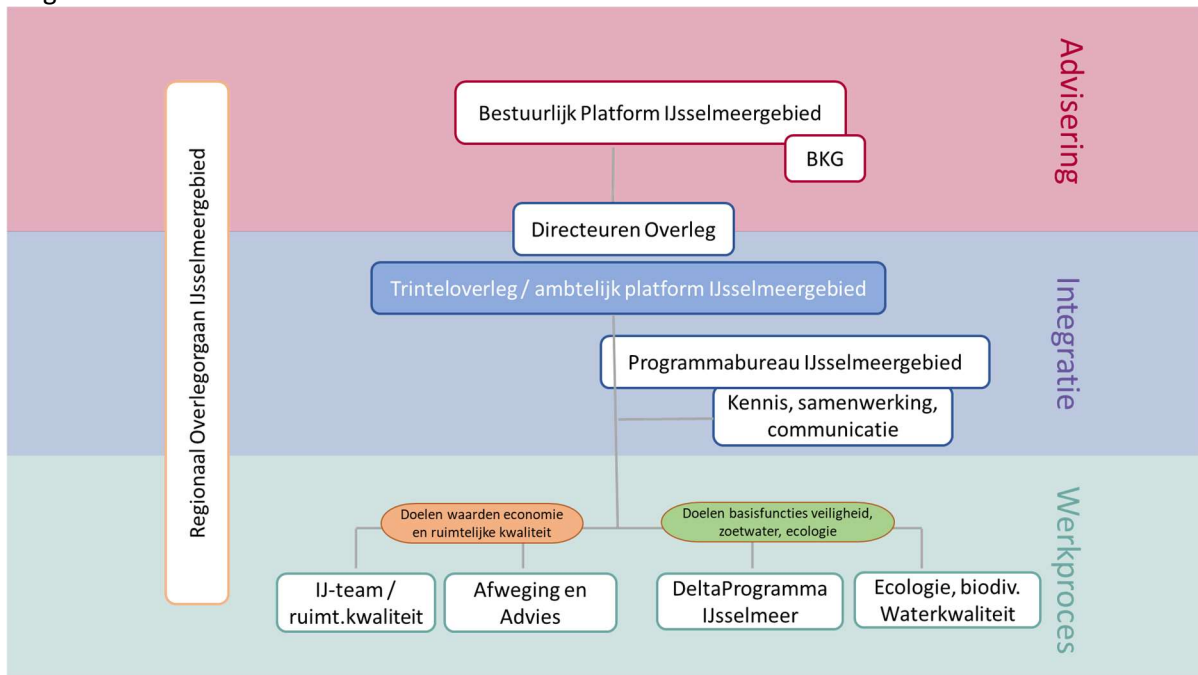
Regionaal Overlegorgaan IJsselmeergebied

Bestuurlijk Platform IJsselmeergebied

BKG

Advisering

Directeuren Overleg

Trinteloverleg / ambtelijk platform IJsselmeergebied

Integratie

Programmabureau IJsselmeergebied

Kennis, samenwerking, communicatie

Doelen waarden economie en ruimtelijke kwaliteit

Doelen basisfuncties veiligheid, zoetwater, ecologie

Werkproces

IJ-team / ruimt.kwaliteit

Afweging en Advies

DeltaProgramma IJsselmeer

Ecologie, biodiv. Waterkwaliteit